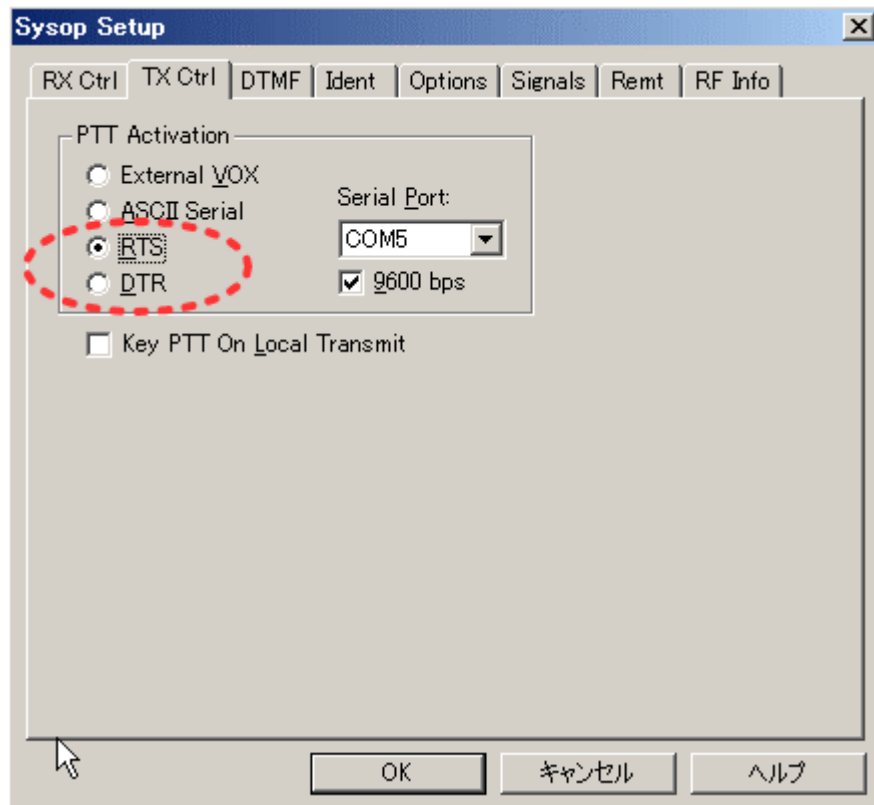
Sysop Setup

RX Ctrl | TX Ctrl | DTMF | Ident | Options | Signals | Remt | RF Info

PTT Activation

External VOX
ASCII Serial
RTS
DTR

Serial Port:
COM5
9600 bps

Key PTT On Local Transmit

OK
キャンセル
ヘルプ